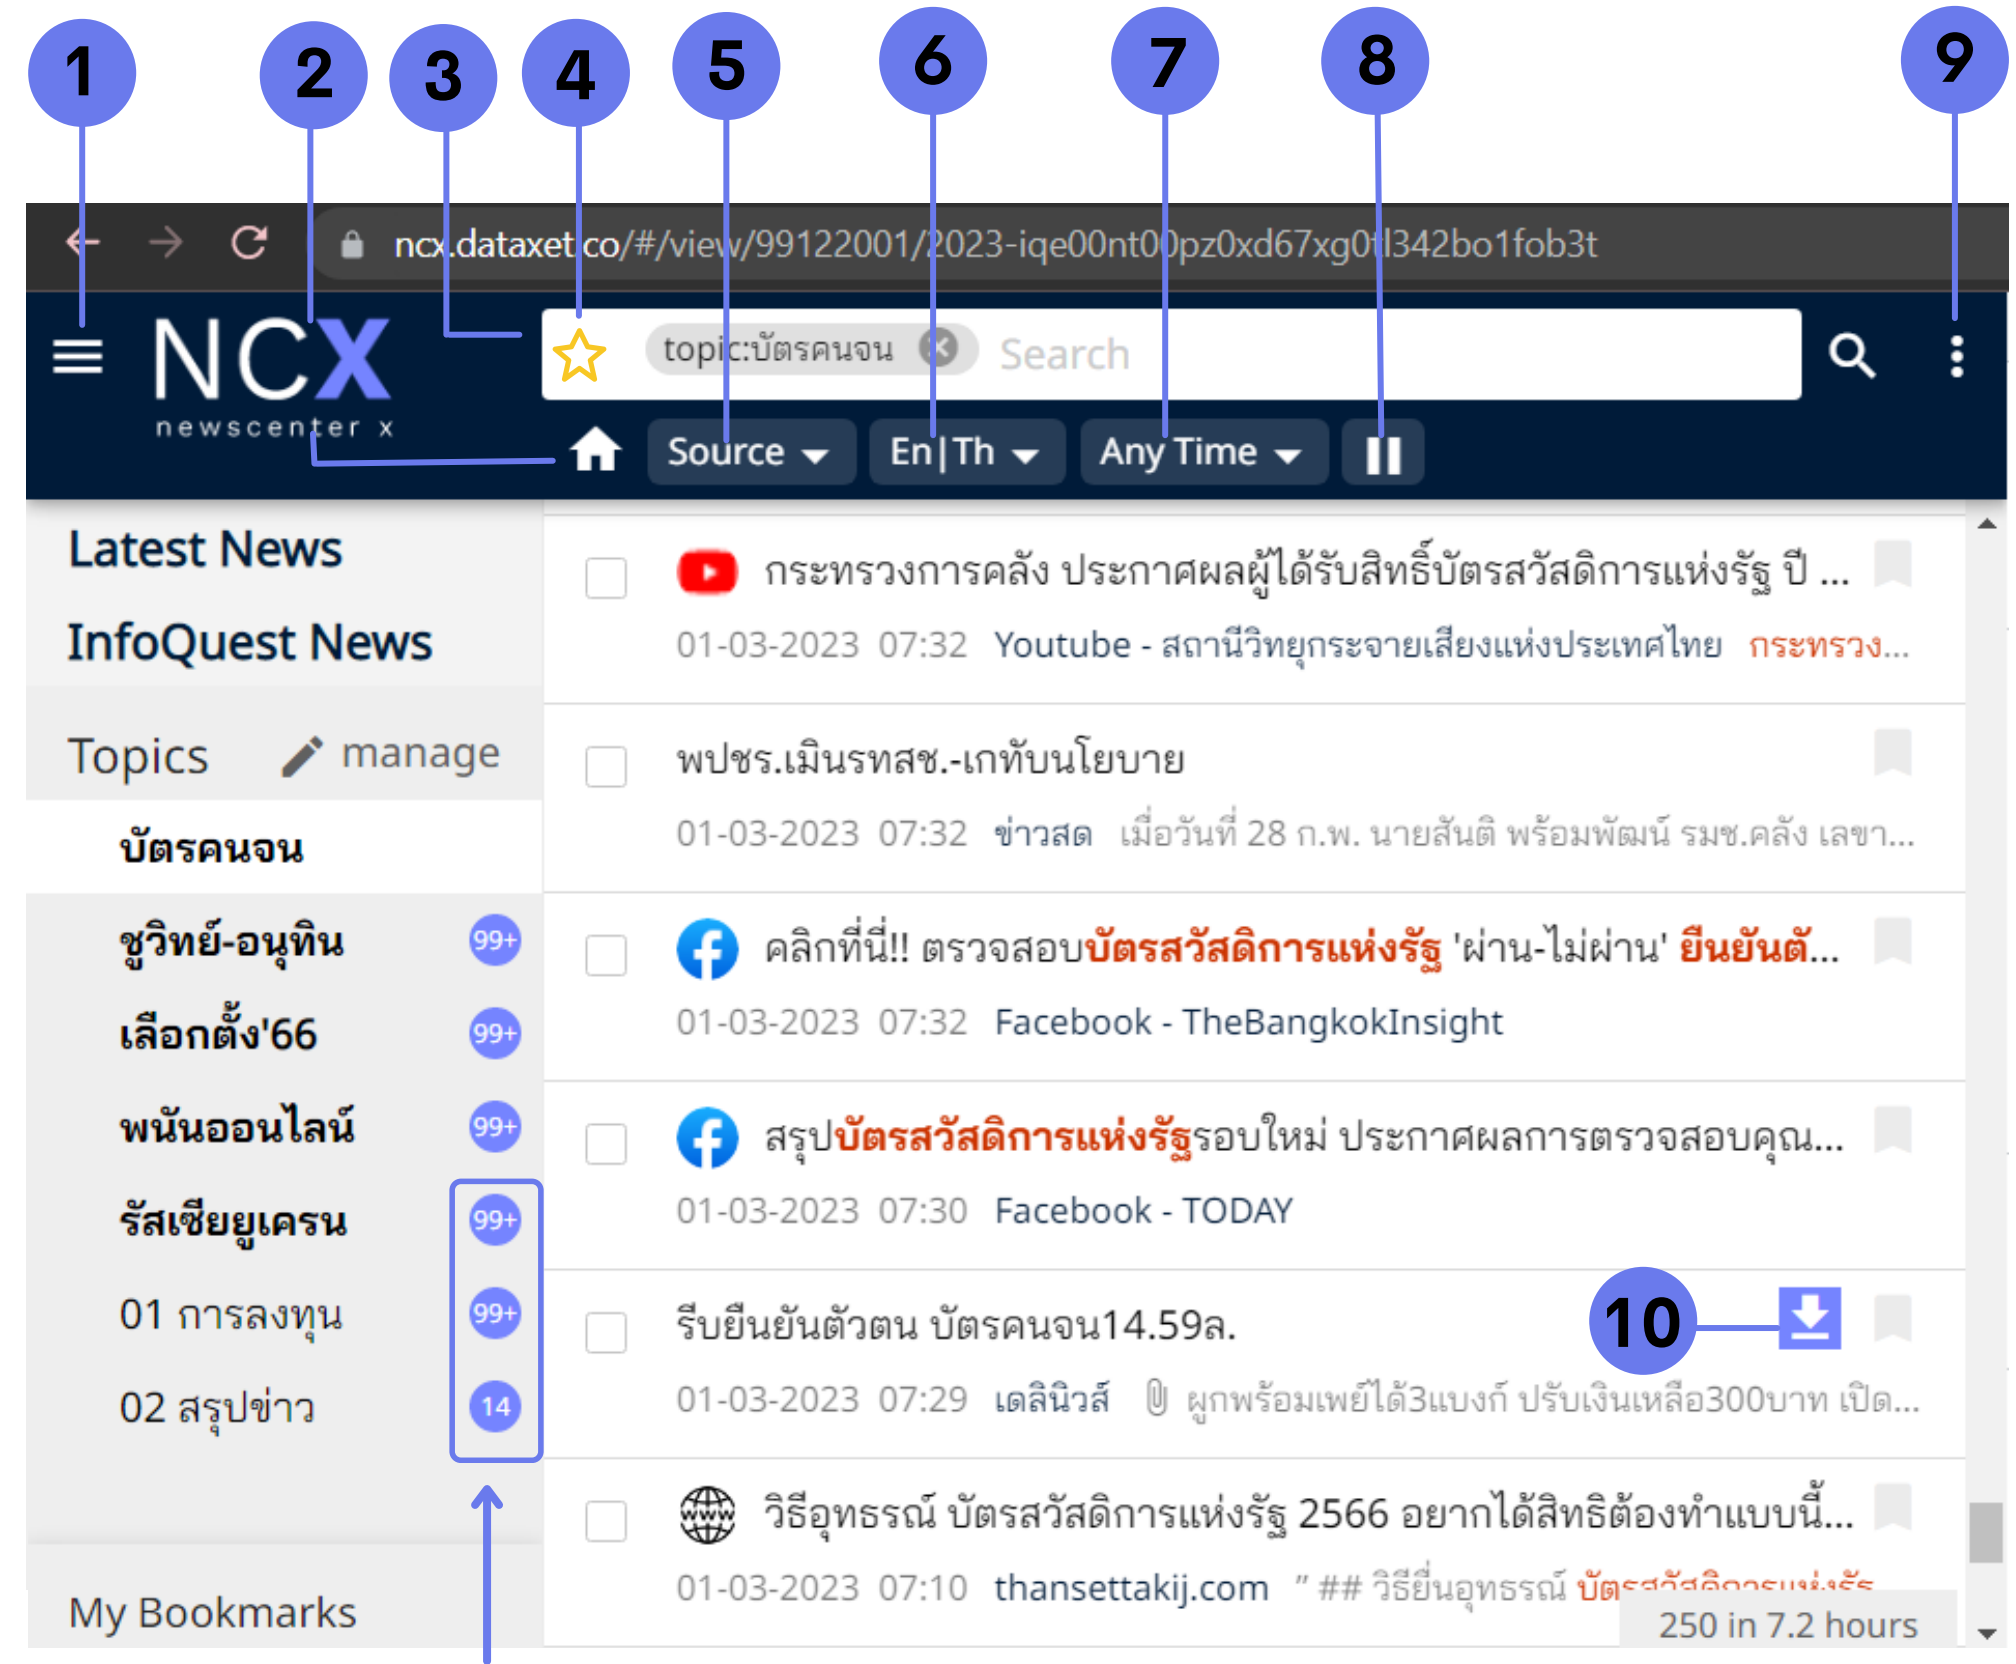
1 2 3 4 5 6 7 8 9

ncx.dataxet.co/#/view/99122001/2023-iqe00nt00pz0xd67xg0tl342bo1fob3t

NCX newscenter x

topic:บัตรคนจน Search

Source En|Th Any Time

Latest News
InfoQuest News
Topics manage
บัตรคนจน
ชูวิทย์-อนุทิน 99+
เลือกตั้ง'66 99+
พนันออนไลน์ 99+
รัสเซียยูเครน 99+
01 การลงทุน 99+
02 สรุปข่าว 14
My Bookmarks

กระทรวงการคลัง ประกาศผลผู้ได้รับสิทธิ์บัตรสวัสดิการแห่งรัฐ ปี ...
01-03-2023 07:32 Youtube - สถานีวิทยุกระจายเสียงแห่งประเทศไทย กระทรวง...

พปชร.เมินรทสช.-เกทับนโยบาย
01-03-2023 07:32 ข่าวสด เมื่อวันที่ 28 ก.พ. นายสันติ พร้อมพัฒน์ รมช.คลัง เลขา...

คลิกที่นี่!! ตรวจสอบบัตรสวัสดิการแห่งรัฐ 'ผ่าน-ไม่ผ่าน' ยืนยันตั...
01-03-2023 07:32 Facebook - TheBangkokInsight

สรุปบัตรสวัสดิการแห่งรัฐรอบใหม่ ประกาศผลการตรวจสอบคุณ...
01-03-2023 07:30 Facebook - TODAY

รีบยืนยันตัวตน บัตรคนจน14.59ล.
10
01-03-2023 07:29 เดลินิวส์ ผูกพร้อมเพย์ได้3แบงก์ ปรับเงินเหลือ300บาท เปิด...

วิธีอุทธรณ์ บัตรสวัสดิการแห่งรัฐ 2566 อยากได้สิทธิต้องทำแบบนี้...
01-03-2023 07:10 thansettakij.com " ## วิธียื่นอุทธรณ์ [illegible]

250 in 7.2 hours